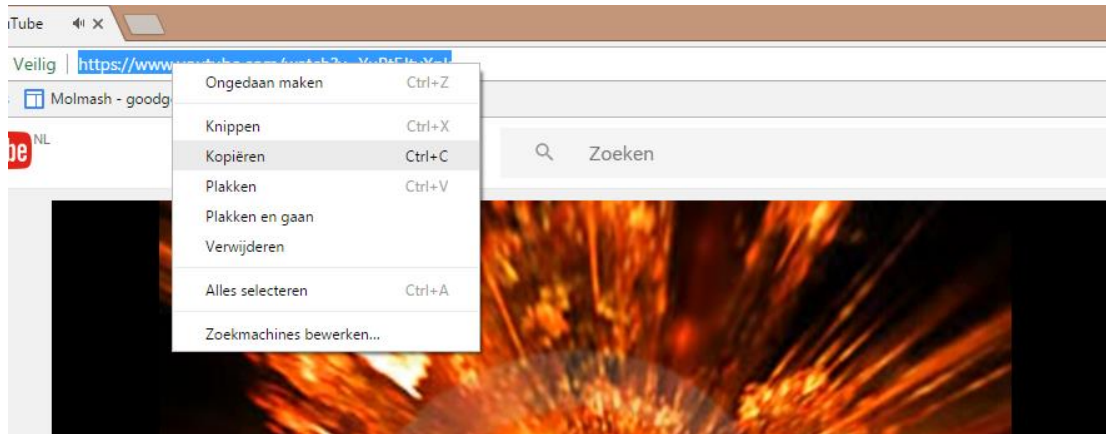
ıTube

Veilig | https://www.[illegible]

Molmash - goodg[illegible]

be NL

Ongedaan maken Ctrl+Z

Knippen Ctrl+X

Kopiëren Ctrl+C

Plakken Ctrl+V

Plakken en gaan

Verwijderen

Alles selecteren Ctrl+A

Zoekmachines bewerken...

Zoeken